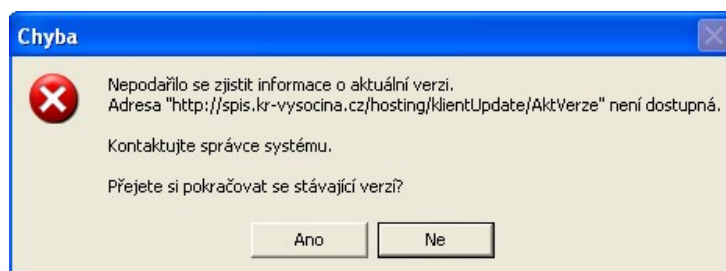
Chyba

Nepodařilo se zjistit informace o aktuální verzi.
Adresa "http://spis.kr-vysocina.cz/hosting/klientUpdate/AktVerze" není dostupná.

Kontaktujte správce systému.

Přejete si pokračovat se stávající verzí?

Ano

Ne